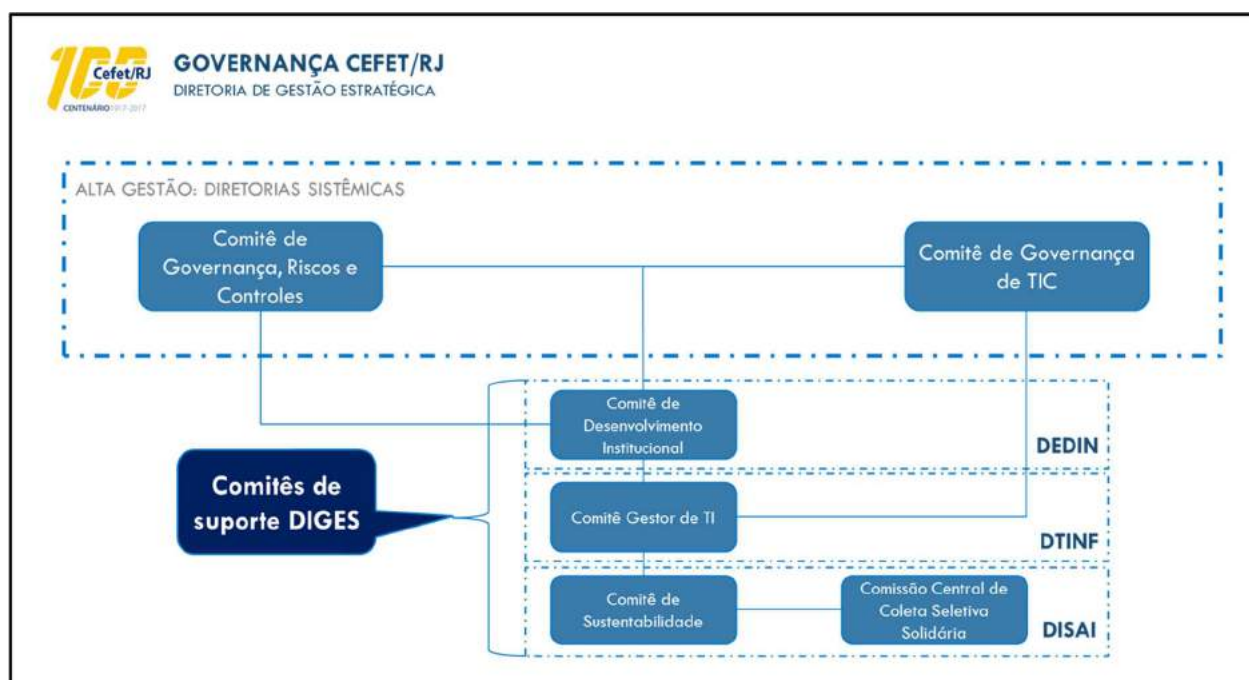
100 Cefet/RJ
CENTENÁRIO 1917-2017

GOVERNANÇA CEFET/RJ
DIRETORIA DE GESTÃO ESTRATÉGICA

ALTA GESTÃO: DIRETORIAS SISTÊMICAS

Comitê de Governança, Riscos e Controles

Comitê de Governança de TIC

Comitê de Desenvolvimento Institucional

DEDIN

Comitês de suporte DIGES

Comitê Gestor de TI

DTINF

Comitê de Sustentabilidade

Comissão Central de Coleta Seletiva Solidária

DISAI